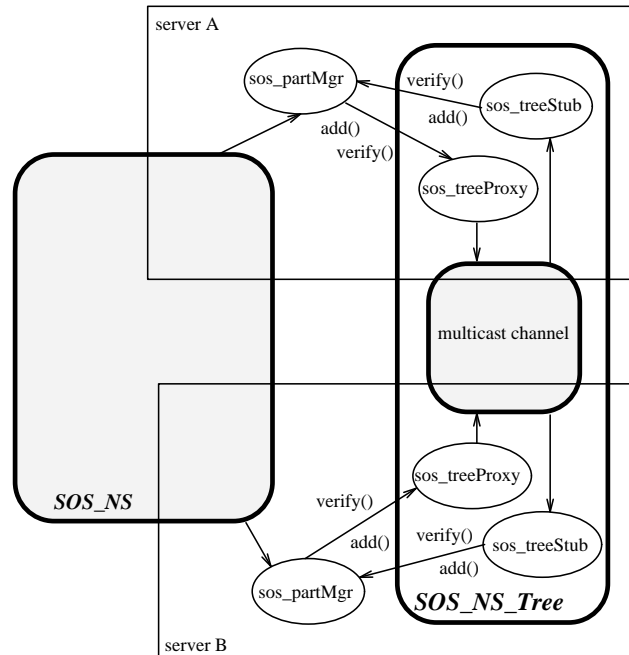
server A

sos_partMgr

verify()

sos_treeStub

add()

add()

verify()

sos_treeProxy

multicast channel

sos_treeProxy

verify()

add()

SOS_NS

verify()

sos_treeStub

add()

sos_partMgr

SOS_NS_Tree

server B